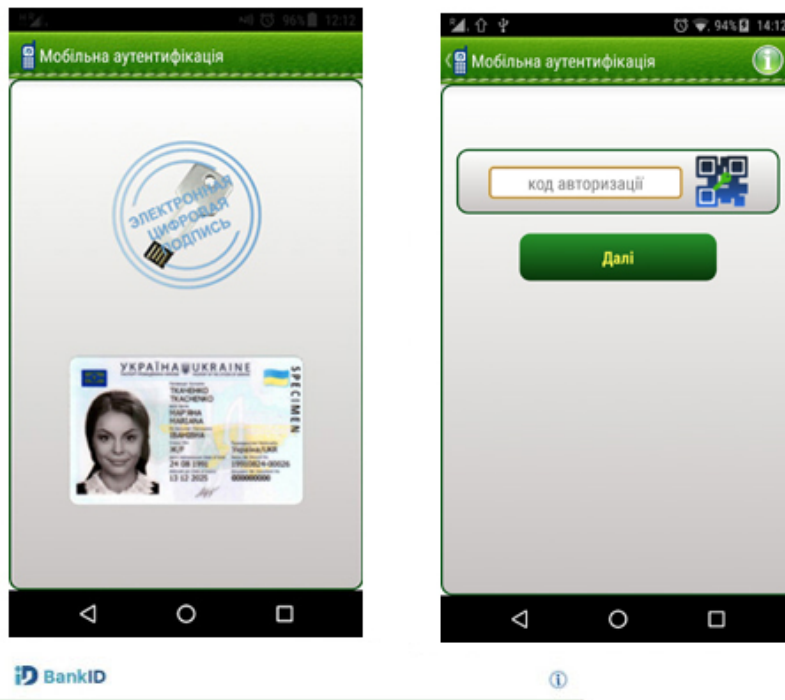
96% 12:12

Мобільна аутентифікація

ЭЛЕКТРОННАЯ ЦИФРОВАЯ ПОДПИСЬ

УКРАЇНА UKRAINE

SPECIMEN

ТКАЧЕНКО
TKACHENKO
МАР'ЯНА
MARIANA
ІВАНІВНА

Ж/F
24 08 1991
13 12 2025

Україна/UKR
19910824-00026
000000000

94% 14:12

Мобільна аутентифікація

код авторизації

Далі

BankID